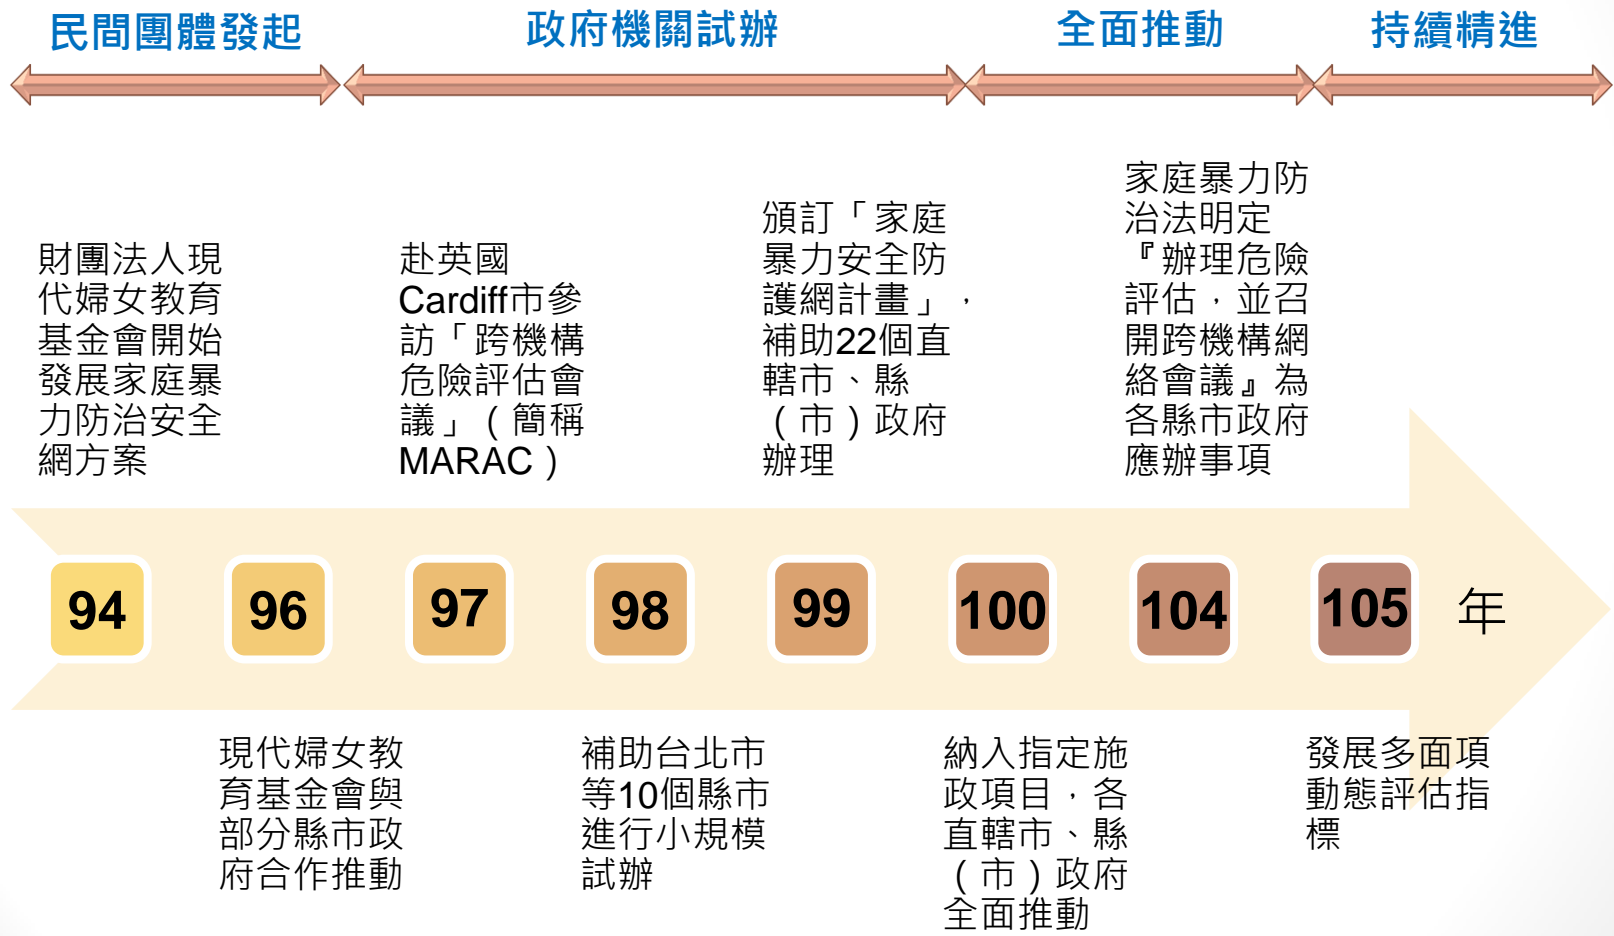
民間團體發起

政府機關試辦

全面推動

持續精進

財團法人現代婦女教育基金會開始發展家庭暴力防治安全網方案

赴英國Cardiff市參訪「跨機構危險評估會議」（簡稱MARAC）

頒訂「家庭暴力安全防護網計畫」，補助22個直轄市、縣（市）政府辦理

家庭暴力防治法明定『辦理危險評估，並召開跨機構網絡會議』為各縣市政府應辦事項

94

96

97

98

99

100

104

105

年

現代婦女教育基金會與部分縣市政府合作推動

補助台北市等10個縣市進行小規模試辦

納入指定施政項目，各直轄市、縣（市）政府全面推動

發展多面項動態評估指標